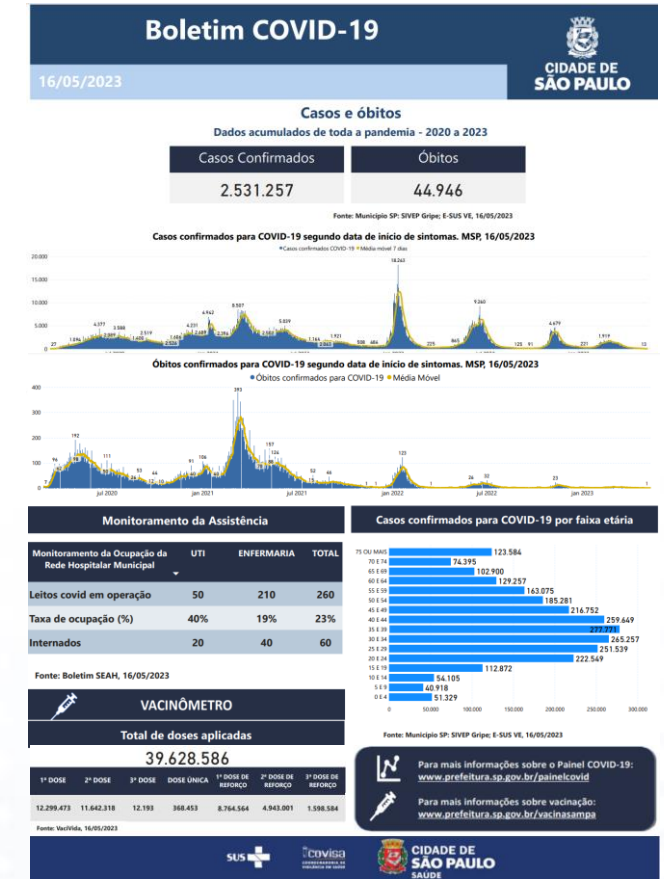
Boletim COVID-19

16/05/2023

CIDADE DE SÃO PAULO

Casos e óbitos

Dados acumulados de toda a pandemia - 2020 a 2023

| Casos Confirmados | Óbitos |
|---|---|
| 2.531.257 | 44.946 |

Fonte: Município SP: SIVEP Gripe; E-SUS VE, 16/05/2023

Casos confirmados para COVID-19 segundo data de início de sintomas. MSP, 16/05/2023

Casos confirmados COVID-19 Média móvel 7 dias

20.000 15.000 10.000 5.000

27 1.094 4.377 3.588 1.450 2.519 2.526 1.686 4.231 4.942 8.507 5.039 1.164 1.921 508 484 18.262 225 865 9.260 125 91 4.679 221 1.919 13

Óbitos confirmados para COVID-19 segundo data de início de sintomas. MSP, 16/05/2023

Óbitos confirmados para COVID-19 Média Móvel

400 300 200 100

96 192 111 53 44 12 91 106 393 157 124 53 48 1 1 125 1 26 32 23 1

jul 2020 jan 2021 jul 2021 jan 2022 jul 2022 jan 2023

Monitoramento da Assistência

| Monitoramento da Ocupação da Rede Hospitalar Municipal | UTI | ENFERMARIA | TOTAL |
|---|---|---|---|
| Leitos covid em operação | 50 | 210 | 260 |
| Taxa de ocupação (%) | 40% | 19% | 23% |
| Internados | 20 | 40 | 60 |

Fonte: Boletim SEAH, 16/05/2023

Casos confirmados para COVID-19 por faixa etária

| Faixa | Casos |
|---|---|
| 75 OU MAIS | 123.584 |
| 70 E 74 | 74.395 |
| 65 E 69 | 102.900 |
| 60 E 64 | 129.257 |
| 55 E 59 | 163.075 |
| 50 E 54 | 185.281 |
| 45 E 49 | 216.752 |
| 40 E 44 | 259.649 |
| 35 E 39 | 277.771 |
| 30 E 34 | 265.257 |
| 25 E 29 | 251.539 |
| 20 E 24 | 222.549 |
| 15 E 19 | 112.872 |
| 10 E 14 | 54.105 |
| 5 E 9 | 40.918 |
| 0 E 4 | 51.329 |

0 50.000 100.000 150.000 200.000 250.000 300.000

Fonte: Município SP: SIVEP Gripe; E-SUS VE, 16/05/2023

VACINÔMETRO

Total de doses aplicadas

39.628.586

| 1ª DOSE | 2ª DOSE | 3ª DOSE | DOSE ÚNICA | 1ª DOSE DE REFORÇO | 2ª DOSE DE REFORÇO | 3ª DOSE DE REFORÇO |
|---|---|---|---|---|---|---|
| 12.299.473 | 11.642.318 | 12.193 | 368.453 | 8.764.564 | 4.943.001 | 1.598.584 |

Fonte: VaciVida, 16/05/2023

Para mais informações sobre o Painel COVID-19: www.prefeitura.sp.gov.br/painelcovid

Para mais informações sobre vacinação: www.prefeitura.sp.gov.br/vacinasampa

SUS covisa CIDADE DE SÃO PAULO SAÚDE